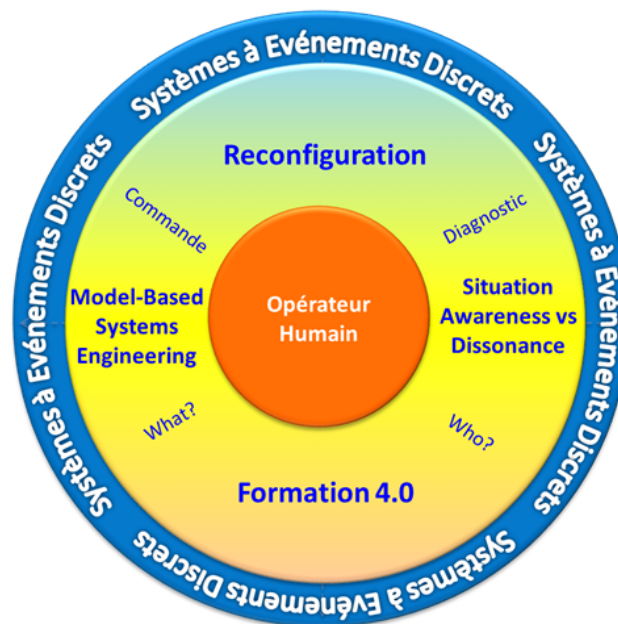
Systèmes à Evénements Discrets

Systèmes à Evénements Discrets

Systèmes à Evénements Discrets

Systèmes à Evénements Discrets

Reconfiguration

Commande

Diagnostic

Model-Based Systems Engineering

Opérateur Humain

Situation Awareness vs Dissonance

What?

Who?

Formation 4.0